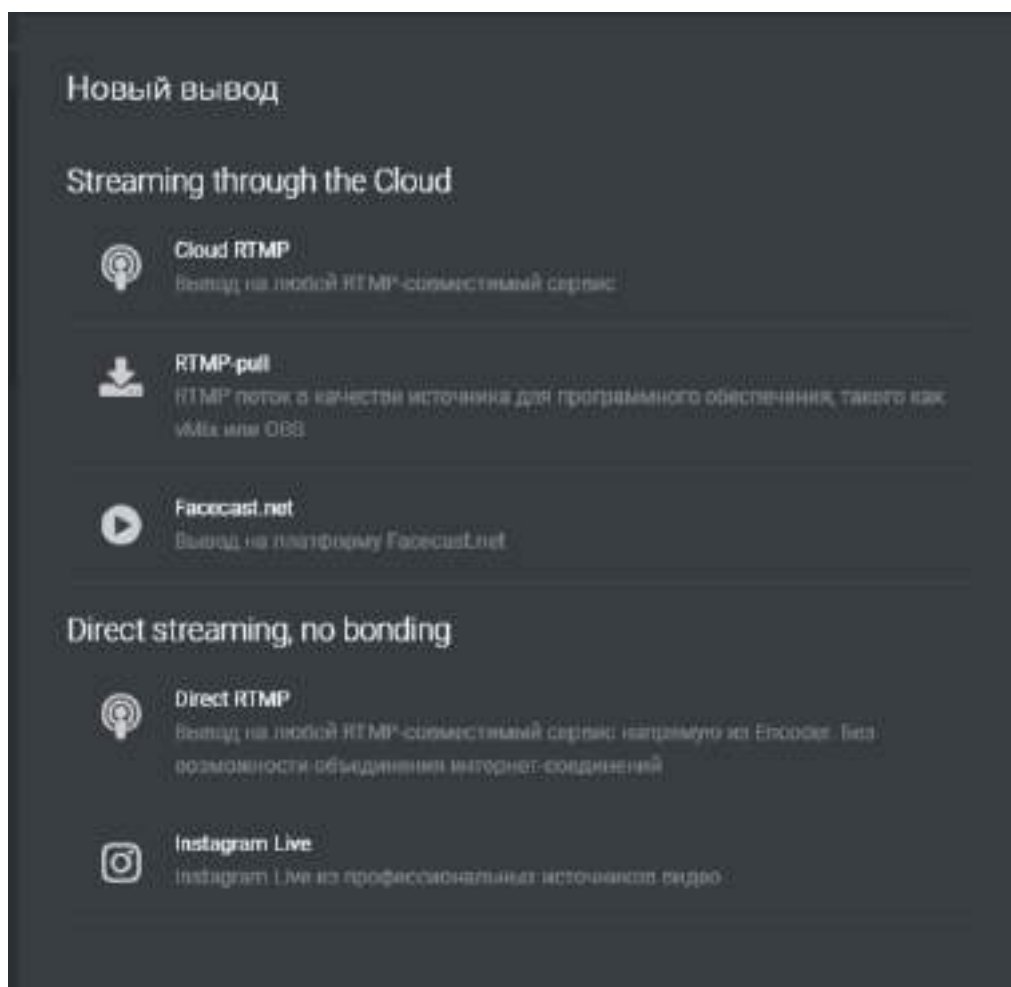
Новый вывод

Streaming through the Cloud

Cloud RTMP
Вывод на любой RTMP-совместимый сервис

RTMP-pull
RTMP поток в качестве источника для программного обеспечения, такого как vMix или OBS

Facecast.net
Вывод на платформу Facecast.net

Direct streaming, no bonding

Direct RTMP
Вывод на любой RTMP-совместимый сервис напрямую из Encoder. Без возможности объединения интернет-соединений

Instagram Live
Instagram Live из профессиональных источников видео